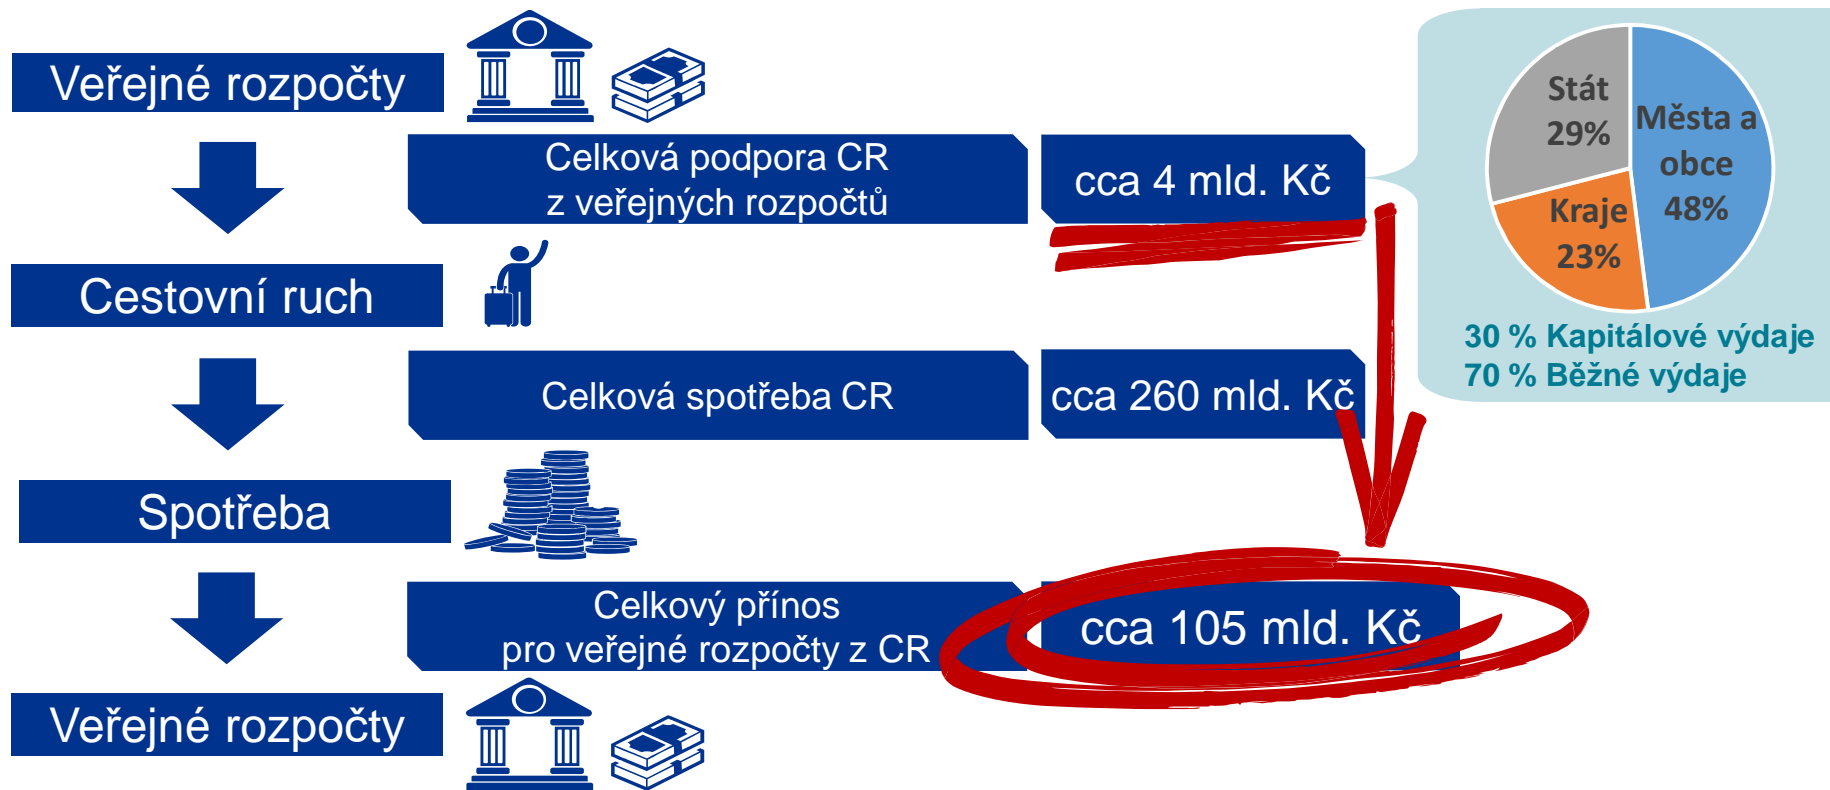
Veřejné rozpočty

Celková podpora CR z veřejných rozpočtů

cca 4 mld. Kč

Stát 29%

Města a obce 48%

Kraje 23%

30 % Kapitálové výdaje
70 % Běžné výdaje

Cestovní ruch

Celková spotřeba CR

cca 260 mld. Kč

Spotřeba

Celkový přínos pro veřejné rozpočty z CR

cca 105 mld. Kč

Veřejné rozpočty